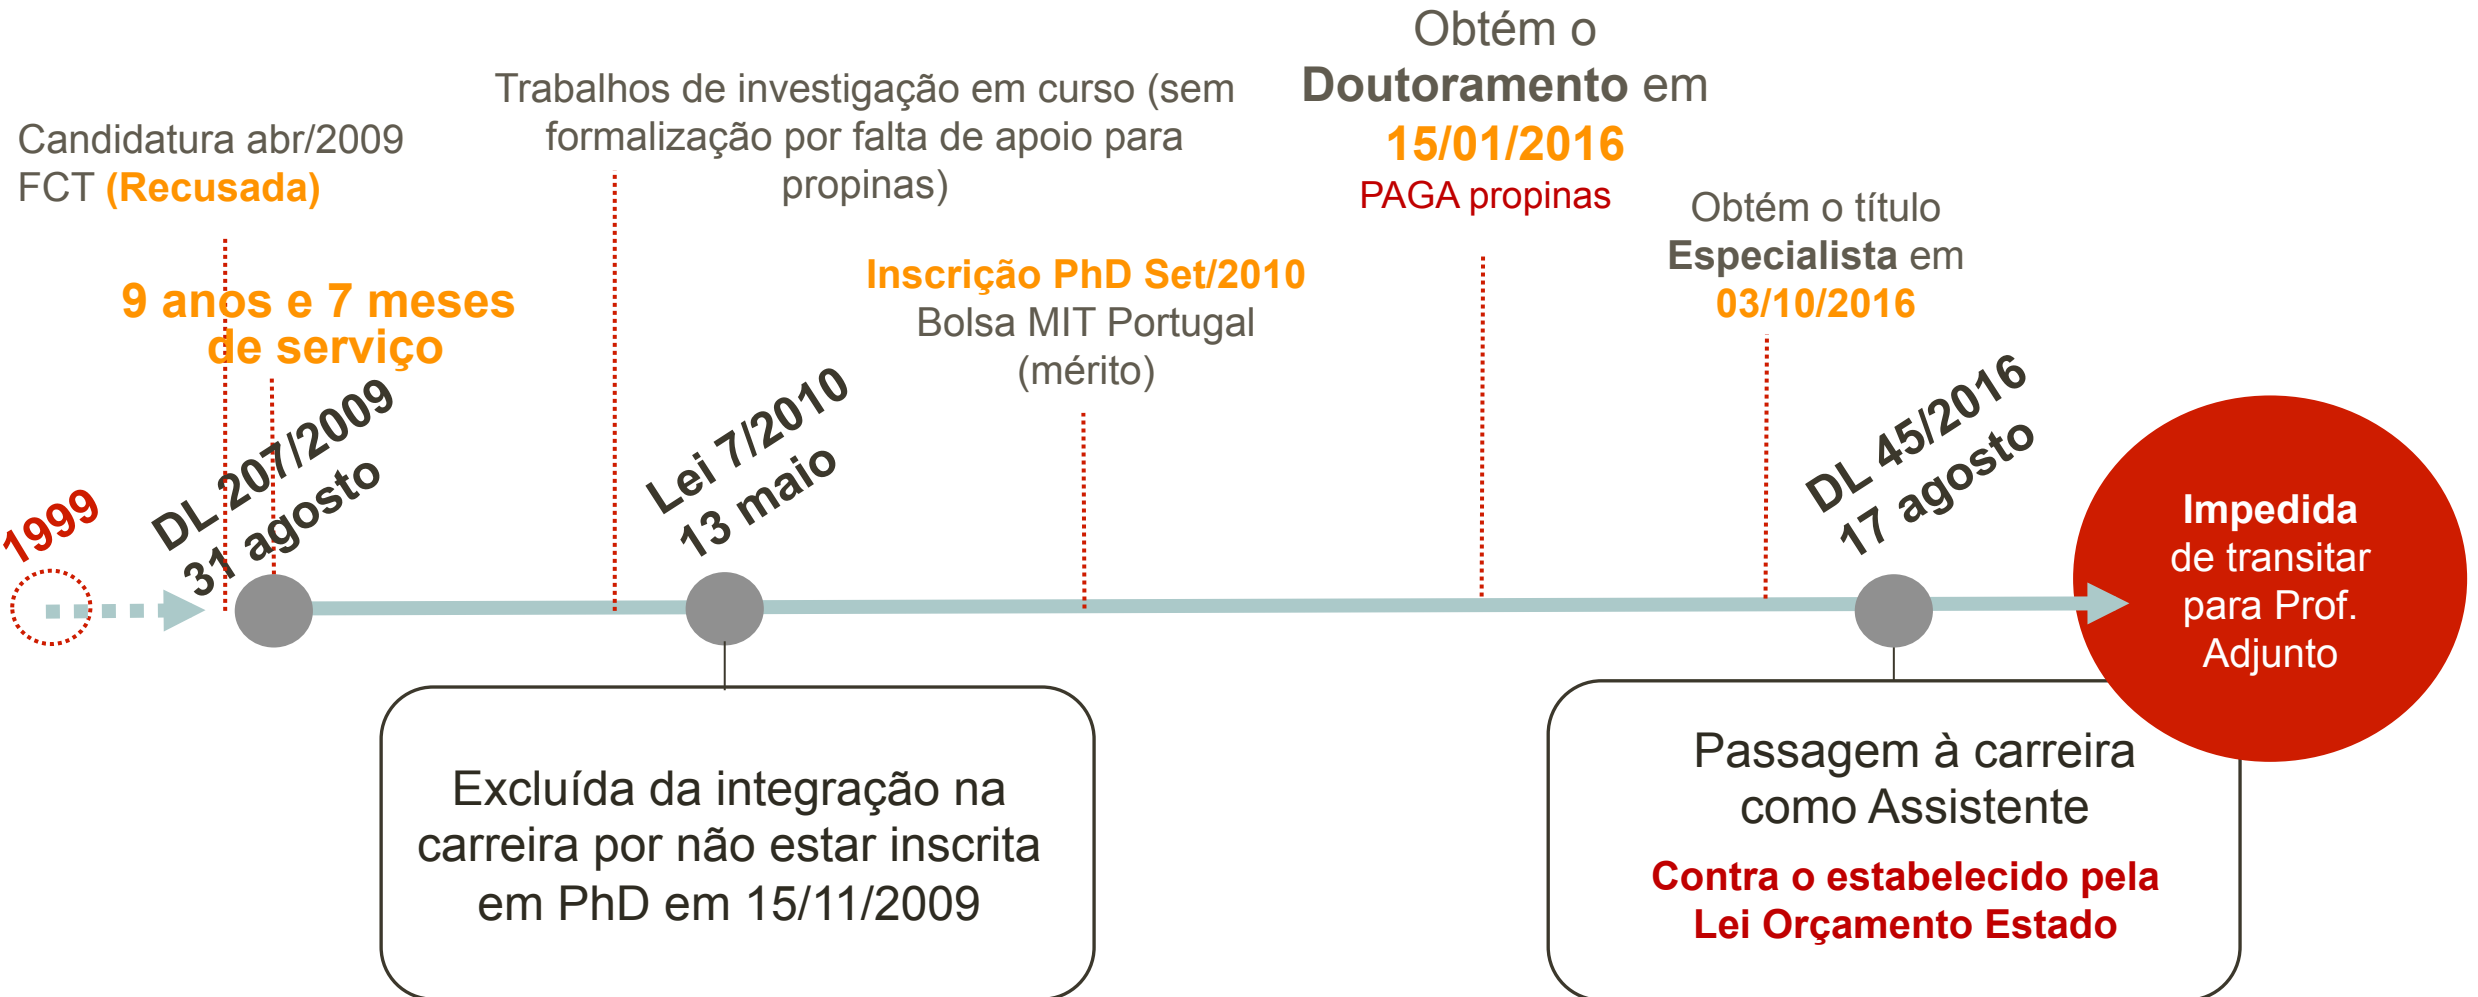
Candidatura abr/2009 FCT (Recusada)

9 anos e 7 meses de serviço

Trabalhos de investigação em curso (sem formalização por falta de apoio para propinas)

Obtém o Doutoramento em 15/01/2016
PAGA propinas

Inscrição PhD Set/2010
Bolsa MIT Portugal (mérito)

Obtém o título Especialista em 03/10/2016

1999

DL 207/2009
31 agosto

Lei 7/2010
13 maio

DL 45/2016
17 agosto

Impedida de transitar para Prof. Adjunto

Excluída da integração na carreira por não estar inscrita em PhD em 15/11/2009

Passagem à carreira como Assistente
Contra o estabelecido pela Lei Orçamento Estado